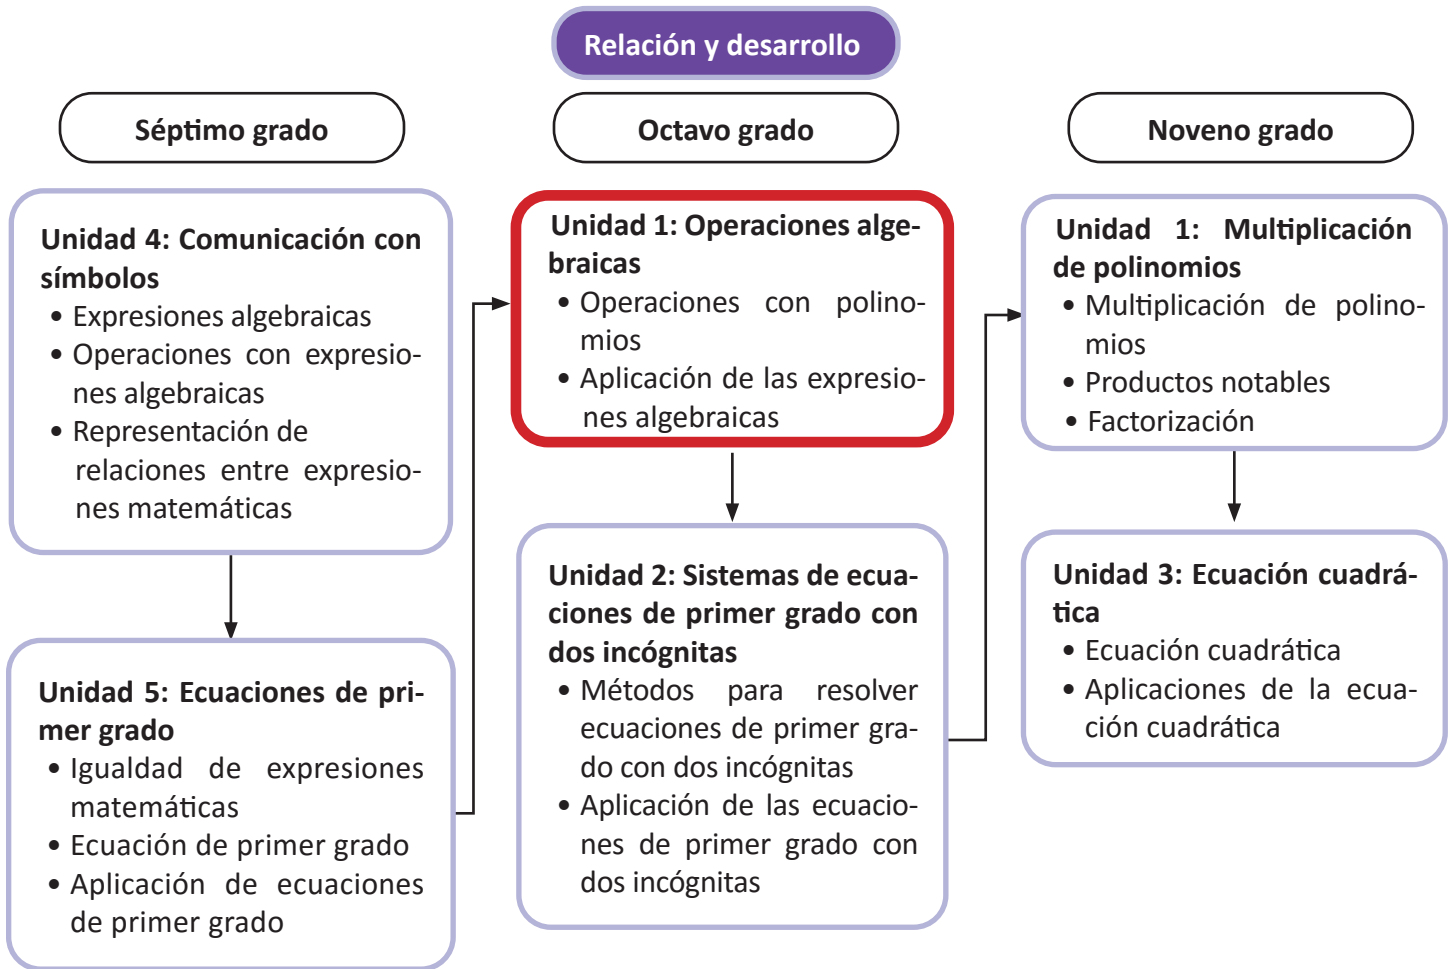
Relación y desarrollo

Séptimo grado

Unidad 4: Comunicación con símbolos
• Expresiones algebraicas
• Operaciones con expresiones algebraicas
• Representación de relaciones entre expresiones matemáticas

Unidad 5: Ecuaciones de primer grado
• Igualdad de expresiones matemáticas
• Ecuación de primer grado
• Aplicación de ecuaciones de primer grado

Octavo grado

Unidad 1: Operaciones algebraicas
• Operaciones con polinomios
• Aplicación de las expresiones algebraicas

Unidad 2: Sistemas de ecuaciones de primer grado con dos incógnitas
• Métodos para resolver ecuaciones de primer grado con dos incógnitas
• Aplicación de las ecuaciones de primer grado con dos incógnitas

Noveno grado

Unidad 1: Multiplicación de polinomios
• Multiplicación de polinomios
• Productos notables
• Factorización

Unidad 3: Ecuación cuadrática
• Ecuación cuadrática
• Aplicaciones de la ecuación cuadrática